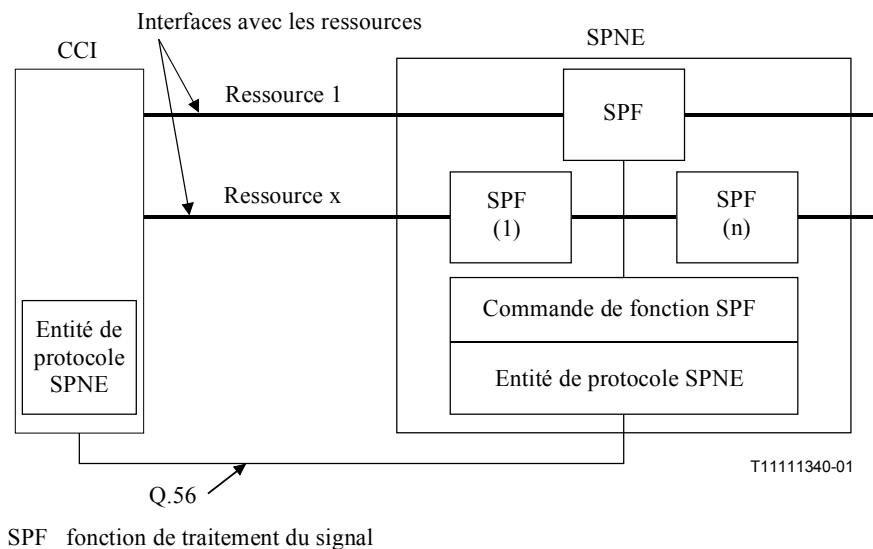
Interfaces avec les ressources

CCI

SPNE

Ressource 1

SPF

Ressource x

SPF (1)

SPF (n)

Commande de fonction SPF

Entité de protocole SPNE

Entité de protocole SPNE

T11111340-01

Q.56

SPF fonction de traitement du signal